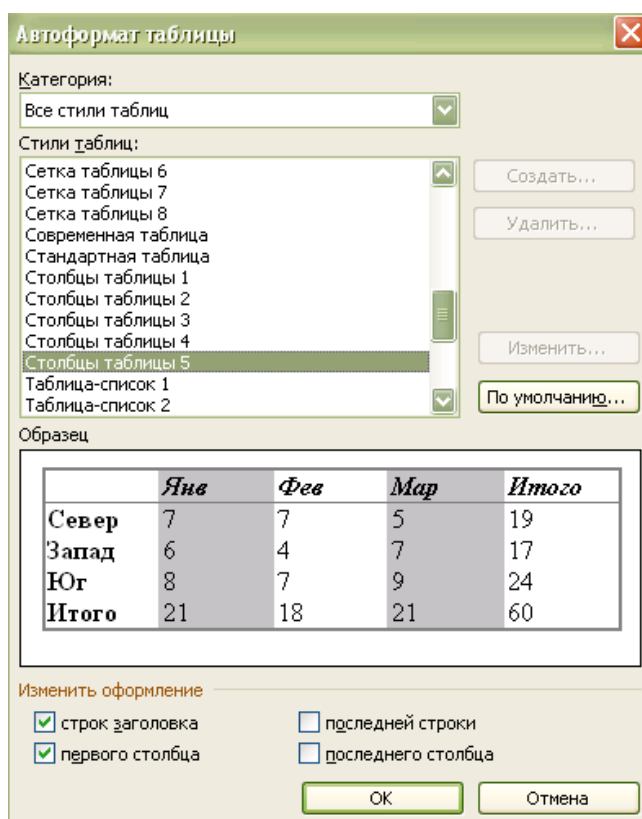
Автоформат таблицы

Категория:
Все стили таблиц

Стили таблиц:
Сетка таблицы 6
Сетка таблицы 7
Сетка таблицы 8
Современная таблица
Стандартная таблица
Столбцы таблицы 1
Столбцы таблицы 2
Столбцы таблицы 3
Столбцы таблицы 4
Столбцы таблицы 5
Таблица-список 1
Таблица-список 2

Создать...
Удалить...
Изменить...
По умолчанию...

Образец

| | Янв | Фев | Мар | Итого |
|---|---|---|---|---|
| Север | 7 | 7 | 5 | 19 |
| Запад | 6 | 4 | 7 | 17 |
| Юг | 8 | 7 | 9 | 24 |
| Итого | 21 | 18 | 21 | 60 |

Изменить оформление
строк заголовка
первого столбца
последней строки
последнего столбца

ОК
Отмена